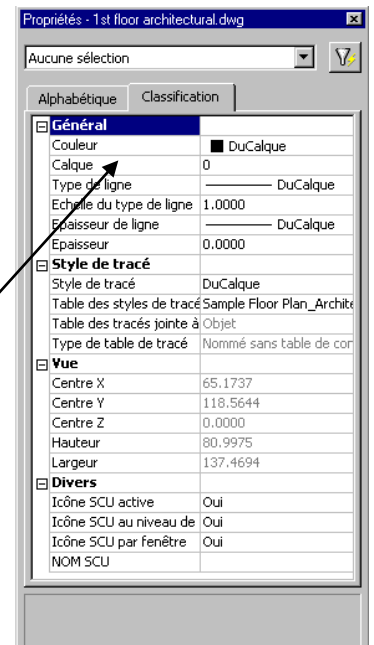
Propriétés - 1st floor architectural.dwg

Aucune sélection

Alphabétique | Classification

| | |
|---|---|
| **Général** | |
| Couleur | ■ DuCalque |
| Calque | 0 |
| Type de ligne | ——— DuCalque |
| Echelle du type de ligne | 1.0000 |
| Epaisseur de ligne | ——— DuCalque |
| Epaisseur | 0.0000 |
| **Style de tracé** | |
| Style de tracé | DuCalque |
| Table des styles de tracé | Sample Floor Plan_Archite |
| Table des tracés jointe à | Objet |
| Type de table de tracé | Nommé sans table de cor |
| **Vue** | |
| Centre X | 65.1737 |
| Centre Y | 118.5644 |
| Centre Z | 0.0000 |
| Hauteur | 80.9975 |
| Largeur | 137.4694 |
| **Divers** | |
| Icône SCU active | Oui |
| Icône SCU au niveau de | Oui |
| Icône SCU par fenêtre | Oui |
| NOM SCU | |